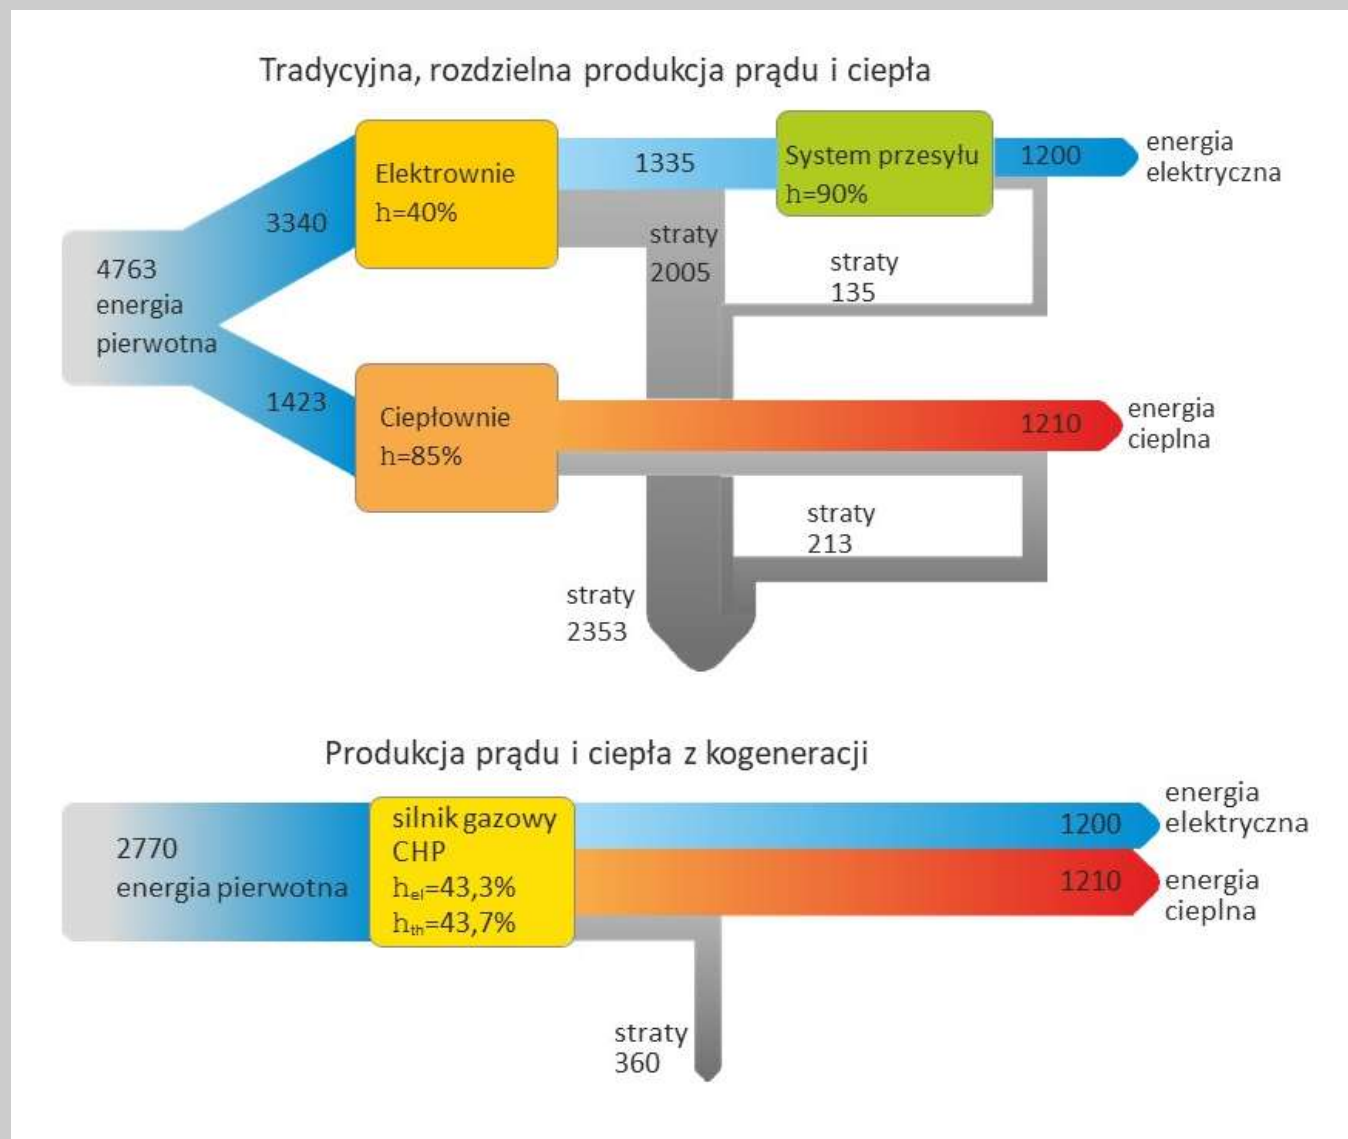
Tradycyjna, rozdzielna produkcja prądu i ciepła

4763
energia
pierwotna

3340

Elektrownie
h=40%

1335

System przesyłu
h=90%

1200

energia
elektryczna

straty
2005

straty
135

1423

Ciepłownie
h=85%

1210

energia
cieplna

straty
213

straty
2353

Produkcja prądu i ciepła z kogeneracji

2770
energia pierwotna

silnik gazowy
CHP
$h_{el}$=43,3%
$h_{th}$=43,7%

1200

energia
elektryczna

1210

energia
cieplna

straty
360